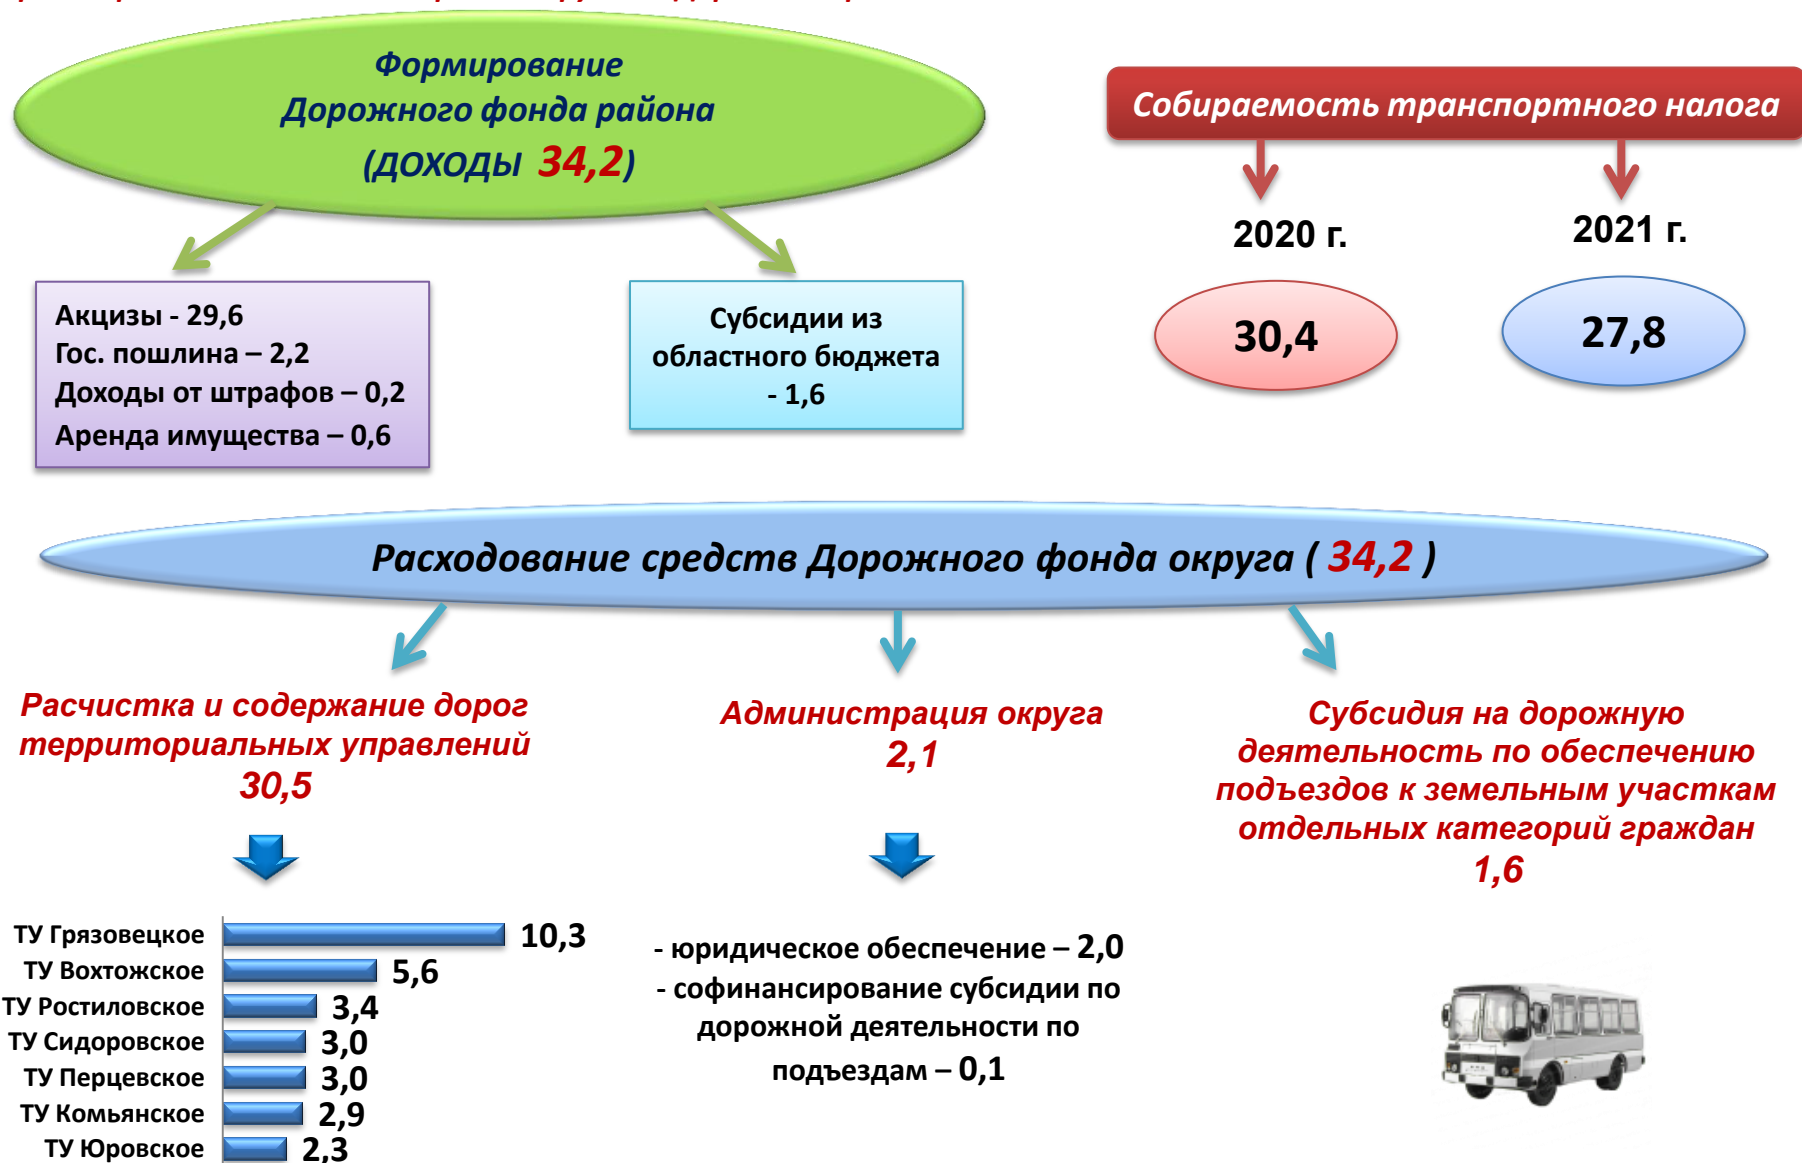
Формирование Дорожного фонда района (доходы 34,2)

Акцизы - 29,6
Гос. пошлина – 2,2
Доходы от штрафов – 0,2
Аренда имущества – 0,6

Субсидии из областного бюджета - 1,6

Собираемость транспортного налога

2020 г.
30,4

2021 г.
27,8

Расходование средств Дорожного фонда округа ( 34,2 )

Расчистка и содержание дорог территориальных управлений
30,5

| ТУ Грязовецкое | 10,3 |
|---|---|
| ТУ Вохтожское | 5,6 |
| ТУ Ростиловское | 3,4 |
| ТУ Сидоровское | 3,0 |
| ТУ Перцевское | 3,0 |
| ТУ Комьянское | 2,9 |
| ТУ Юровское | 2,3 |

Администрация округа
2,1

- юридическое обеспечение – 2,0
- софинансирование субсидии по дорожной деятельности по подъездам – 0,1

Субсидия на дорожную деятельность по обеспечению подъездов к земельным участкам отдельных категорий граждан
1,6